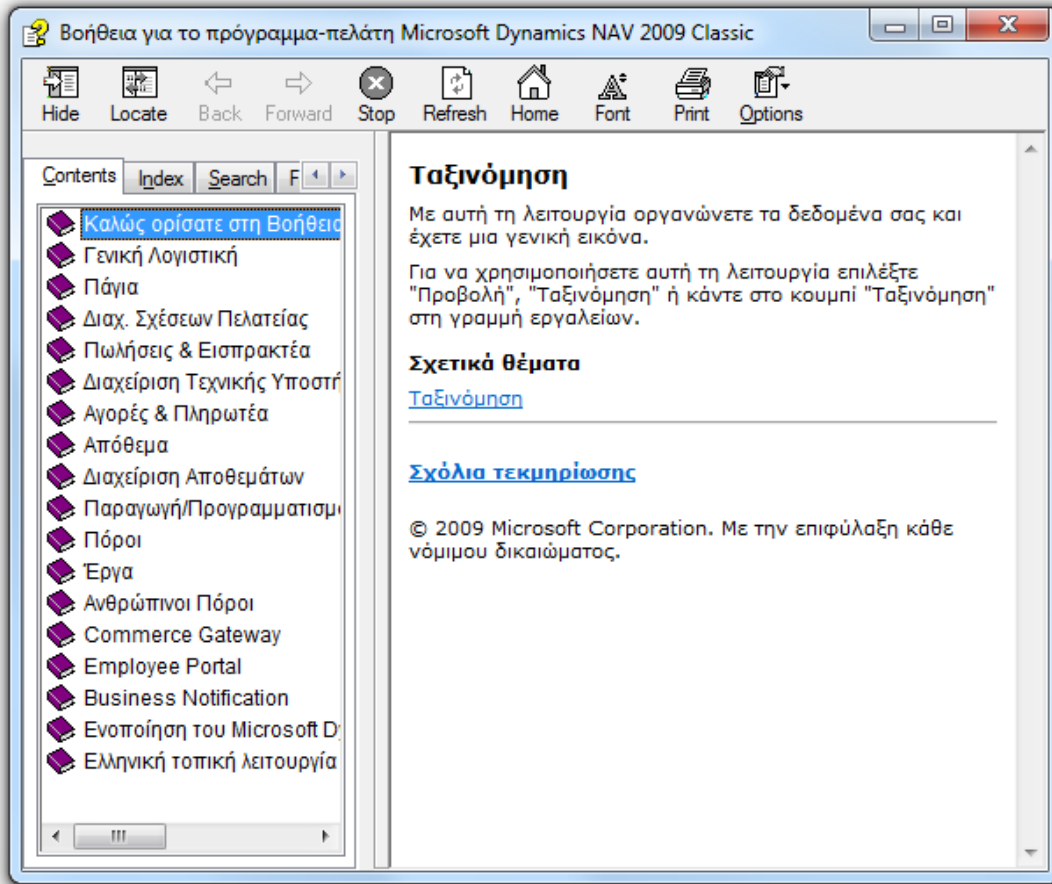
Βοήθεια για το πρόγραμμα-πελάτη Microsoft Dynamics NAV 2009 Classic

Hide Locate Back Forward Stop Refresh Home Font Print Options

Contents Index Search F

Καλώς ορίσατε στη Βοήθεια
Γενική Λογιστική
Πάγια
Διαχ. Σχέσεων Πελατείας
Πωλήσεις & Εισπρακτέα
Διαχείριση Τεχνικής Υποστή
Αγορές & Πληρωτέα
Απόθεμα
Διαχείριση Αποθεμάτων
Παραγωγή/Προγραμματισμ
Πόροι
Έργα
Ανθρώπινοι Πόροι
Commerce Gateway
Employee Portal
Business Notification
Ενοποίηση του Microsoft D
Ελληνική τοπική λειτουργία

Ταξινόμηση

Με αυτή τη λειτουργία οργανώνετε τα δεδομένα σας και έχετε μια γενική εικόνα.

Για να χρησιμοποιήσετε αυτή τη λειτουργία επιλέξτε "Προβολή", "Ταξινόμηση" ή κάντε στο κουμπί "Ταξινόμηση" στη γραμμή εργαλείων.

Σχετικά θέματα

Ταξινόμηση

Σχόλια τεκμηρίωσης

© 2009 Microsoft Corporation. Με την επιφύλαξη κάθε νόμιμου δικαιώματος.